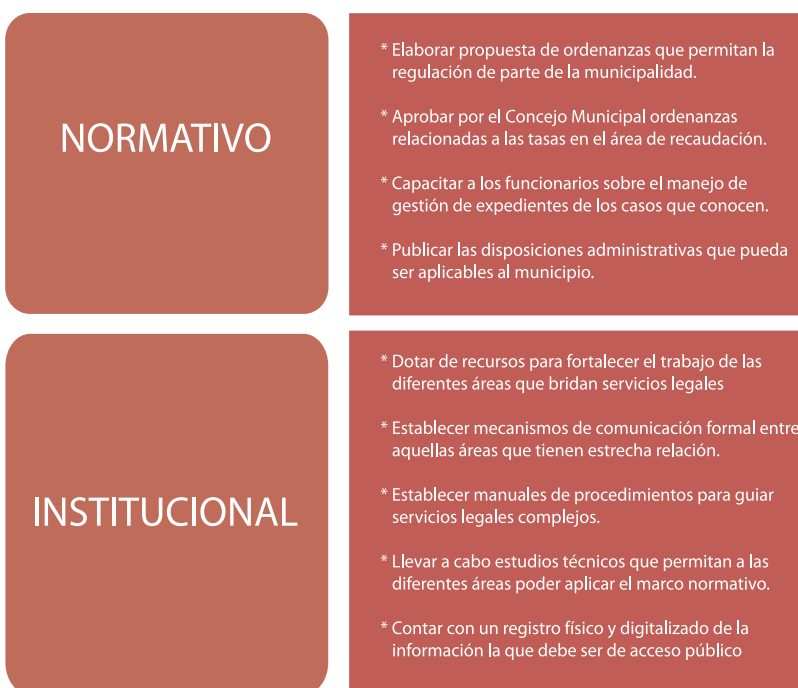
NORMATIVO

* Elaborar propuesta de ordenanzas que permitan la regulación de parte de la municipalidad.

* Aprobar por el Concejo Municipal ordenanzas relacionadas a las tasas en el área de recaudación.

* Capacitar a los funcionarios sobre el manejo de gestión de expedientes de los casos que conocen.

* Publicar las disposiciones administrativas que pueda ser aplicables al municipio.

INSTITUCIONAL

* Dotar de recursos para fortalecer el trabajo de las diferentes áreas que bridan servicios legales

* Establecer mecanismos de comunicación formal entre aquellas áreas que tienen estrecha relación.

* Establecer manuales de procedimientos para guiar servicios legales complejos.

* Llevar a cabo estudios técnicos que permitan a las diferentes áreas poder aplicar el marco normativo.

* Contar con un registro físico y digitalizado de la información la que debe ser de acceso público